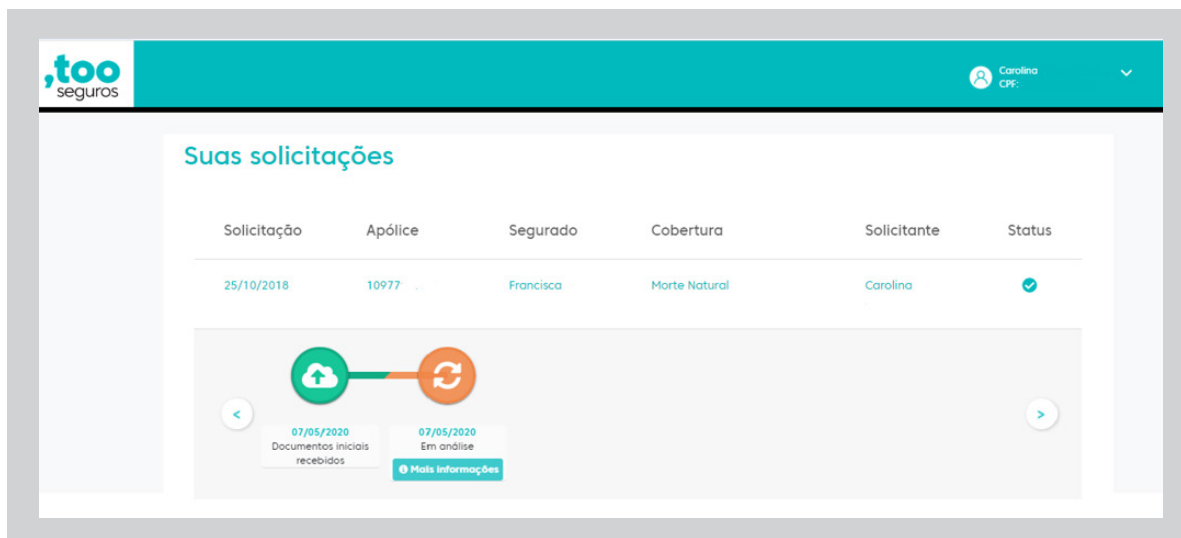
,too seguros

Carolina
CPF:

Suas solicitações

| Solicitação | Apólice | Segurado | Cobertura | Solicitante | Status |
|---|---|---|---|---|---|
| 25/10/2018 | 10977 | Francisca | Morte Natural | Carolina | |

07/05/2020
Documentos iniciais recebidos

07/05/2020
Em análise
Mais informações